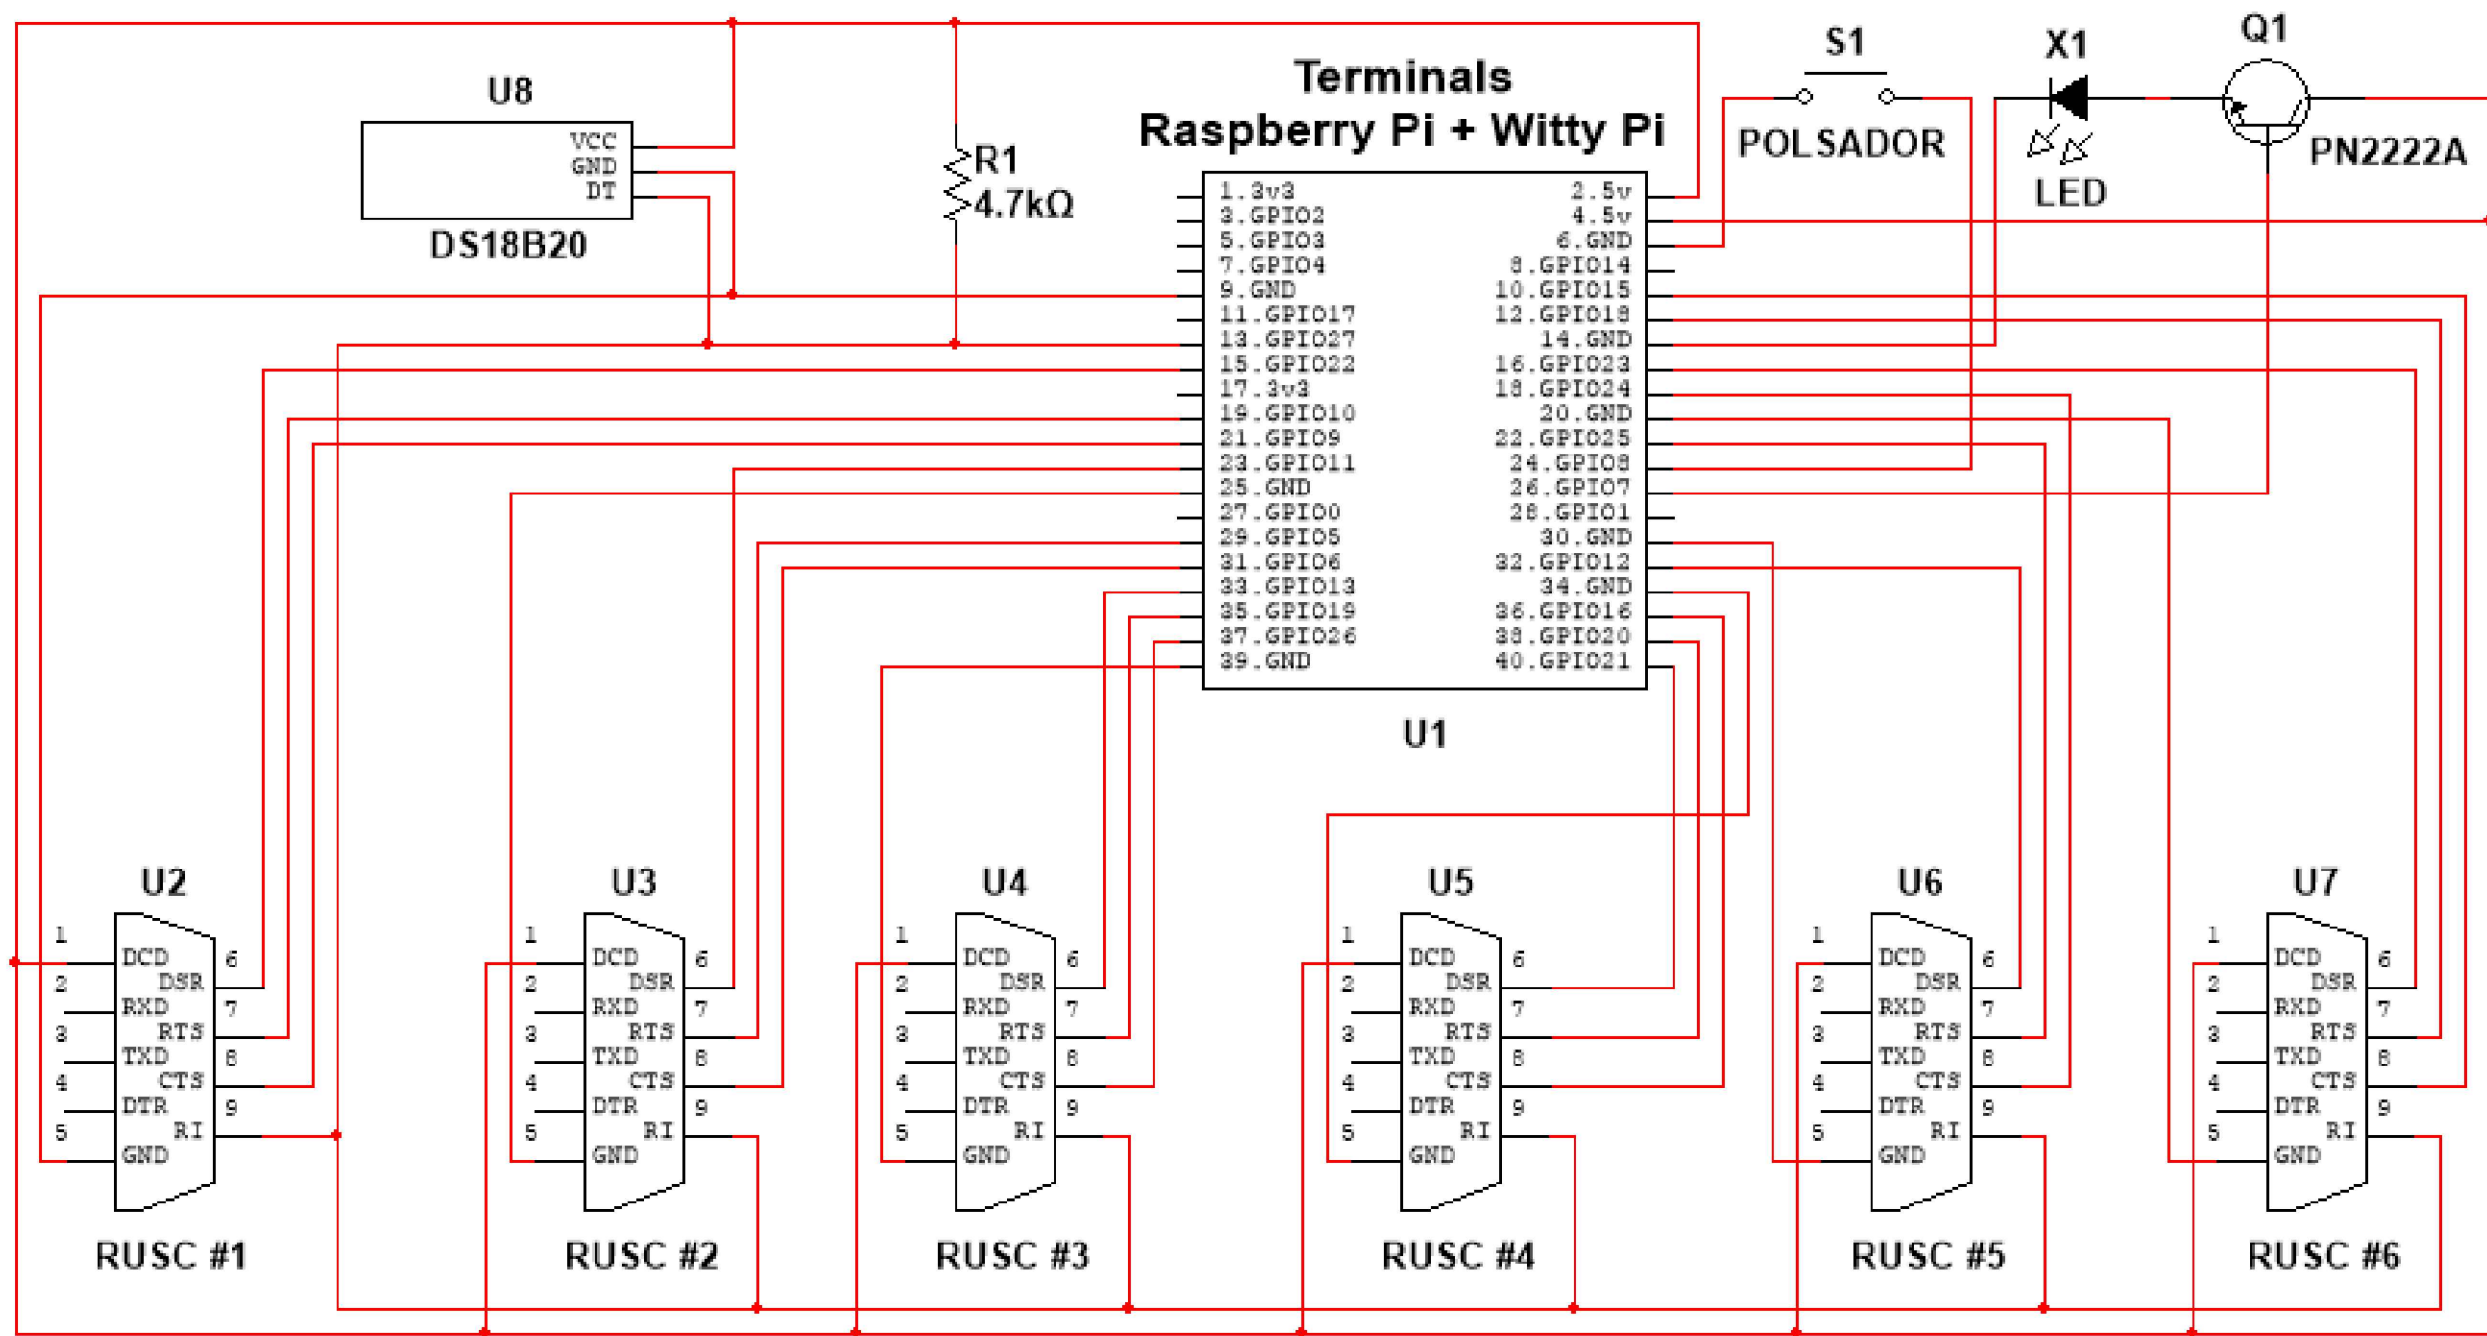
U8
VCC
GND
DT
DS18B20

R1
4.7kΩ

Terminals
Raspberry Pi + Witty Pi

S1
POLSADOR

X1
LED

Q1
PN2222A

1.3v3
3.GPIO2
5.GPIO3
7.GPIO4
9.GND
11.GPIO17
13.GPIO27
15.GPIO22
17.3v3
19.GPIO10
21.GPIO9
23.GPIO11
25.GND
27.GPIO0
29.GPIO5
31.GPIO6
33.GPIO13
35.GPIO19
37.GPIO26
39.GND

2.5v
4.5v
6.GND
8.GPIO14
10.GPIO15
12.GPIO18
14.GND
16.GPIO23
18.GPIO24
20.GND
22.GPIO25
24.GPIO8
26.GPIO7
28.GPIO1
30.GND
32.GPIO12
34.GND
36.GPIO16
38.GPIO20
40.GPIO21

U1

U2
1 DCD 6 DSR 2 RXD 7 RTS 3 TXD 8 CTS 4 DTR 9 RI 5 GND
RUSC #1

U3
1 DCD 6 DSR 2 RXD 7 RTS 3 TXD 8 CTS 4 DTR 9 RI 5 GND
RUSC #2

U4
1 DCD 6 DSR 2 RXD 7 RTS 3 TXD 8 CTS 4 DTR 9 RI 5 GND
RUSC #3

U5
1 DCD 6 DSR 2 RXD 7 RTS 3 TXD 8 CTS 4 DTR 9 RI 5 GND
RUSC #4

U6
1 DCD 6 DSR 2 RXD 7 RTS 3 TXD 8 CTS 4 DTR 9 RI 5 GND
RUSC #5

U7
1 DCD 6 DSR 2 RXD 7 RTS 3 TXD 8 CTS 4 DTR 9 RI 5 GND
RUSC #6